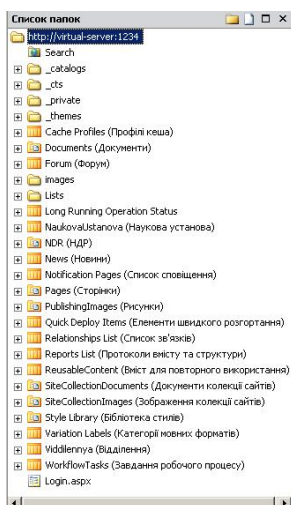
Список папок

http://virtual-server:1234
Search
_catalogs
_cts
_private
_themes
Cache Profiles (Профілі кеша)
Documents (Документи)
Forum (Форум)
images
Lists
Long Running Operation Status
NaukovaUstanova (Наукова установа)
NDR (НДР)
News (Новини)
Notification Pages (Список сповіщення)
Pages (Сторінки)
PublishingImages (Рисунки)
Quick Deploy Items (Елементи швидкого розгортання)
Relationships List (Список зв'язків)
Reports List (Протоколи вмісту та структури)
ReusableContent (Вміст для повторного використання)
SiteCollectionDocuments (Документи колекції сайтів)
SiteCollectionImages (Зображення колекції сайтів)
Style Library (Бібліотека стилів)
Variation Labels (Категорії мовних форматів)
Viddilennya (Відділення)
WorkflowTasks (Завдання робочого процесу)
Login.aspx